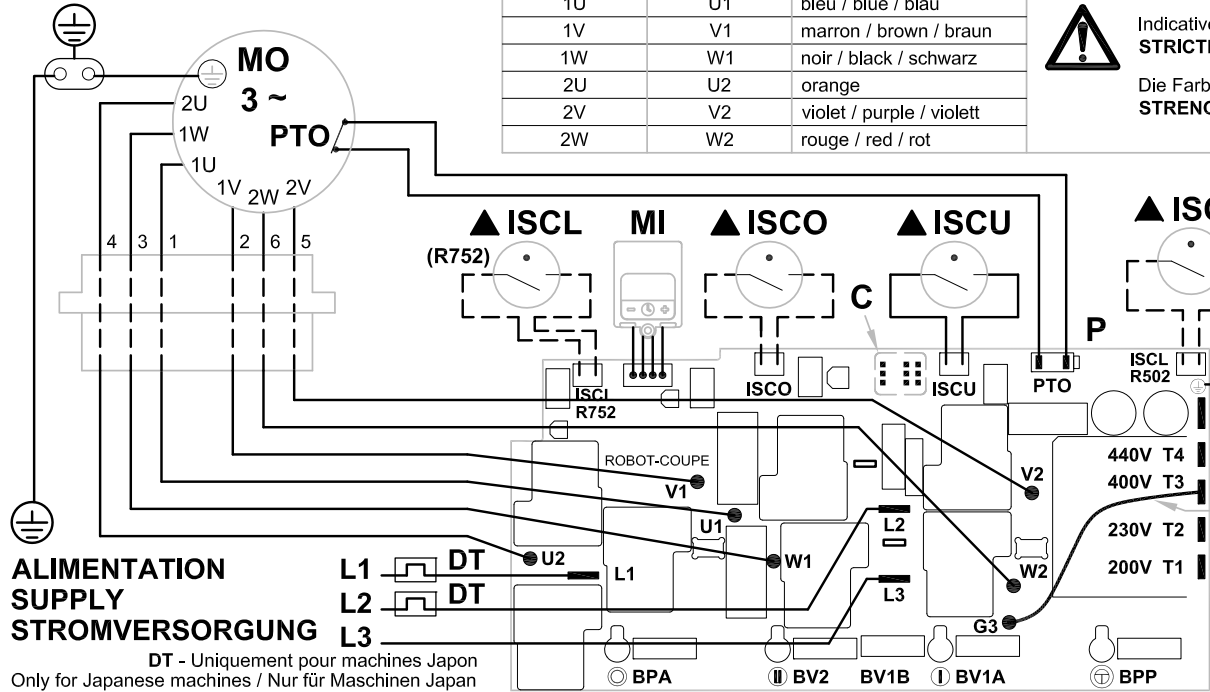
| 1U | U1 | bleu / blue / blau |
|---|---|---|
| 1V | V1 | marron / brown / braun |
| 1W | W1 | noir / black / schwarz |
| 2U | U2 | orange |
| 2V | V2 | violet / purple / violett |
| 2W | W2 | rouge / red / rot |

Indicative
STRICTL

Die Farb
STRENG

MO
3 ~
2U
1W
1U
1V 2W 2V
PTO

4 3 1 2 6 5

▲ISCL
(R752)
MI
▲ISCO
▲ISCU
▲ISC
C
P

ISCL
R752
ISCO
ISCU
PTO
ISCL
R502

ROBOT-COUPE
V1
U1
W1
U2
L1
L2
L3
V2
W2
G3

440V T4
400V T3
230V T2
200V T1

ALIMENTATION
SUPPLY
STROMVERSORGUNG
L1 DT
L2 DT
L3

DT - Uniquement pour machines Japon
Only for Japanese machines / Nur für Maschinen Japan

BPA
BV2
BV1B
BV1A
BPP